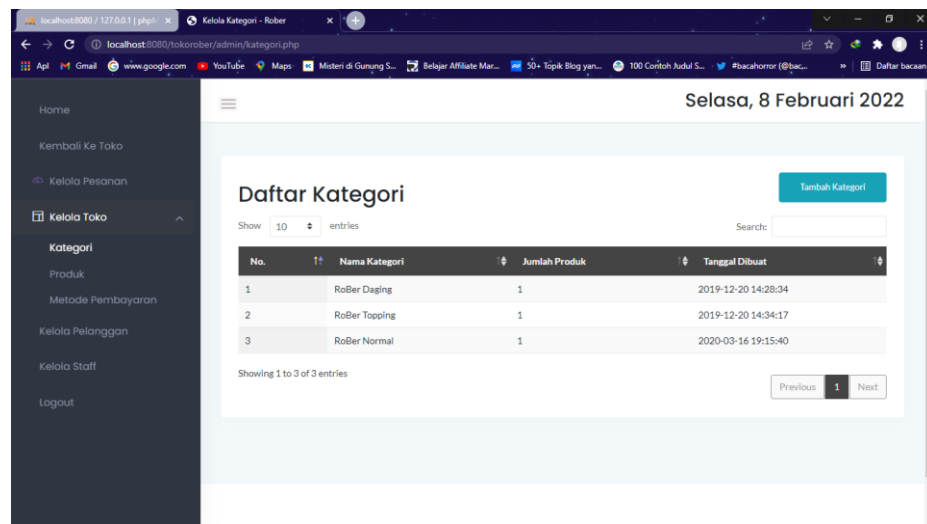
localhost:8080 / 127.0.0.1 | phpM × Kelola Kategori - Rober ×

localhost:8080/tokorober/admin/kategori.php

Apl Gmail www.google.com YouTube Maps Misteri di Gunung S... Belajar Affiliate Mar... 50+ Topik Blog yan... 100 Contoh Judul S... #bacahorror (@bac... Daftar bacaan

Home

Kembali Ke Toko

Kelola Pesanan

Kelola Toko

Kategori

Produk

Metode Pembayaran

Kelola Pelanggan

Kelola Staff

Logout

Selasa, 8 Februari 2022

Daftar Kategori

Tambah Kategori

Show 10 entries

Search:

| No. | Nama Kategori | Jumlah Produk | Tanggal Dibuat |
|---|---|---|---|
| 1 | RoBer Daging | 1 | 2019-12-20 14:28:34 |
| 2 | RoBer Topping | 1 | 2019-12-20 14:34:17 |
| 3 | RoBer Normal | 1 | 2020-03-16 19:15:40 |

Showing 1 to 3 of 3 entries

Previous 1 Next